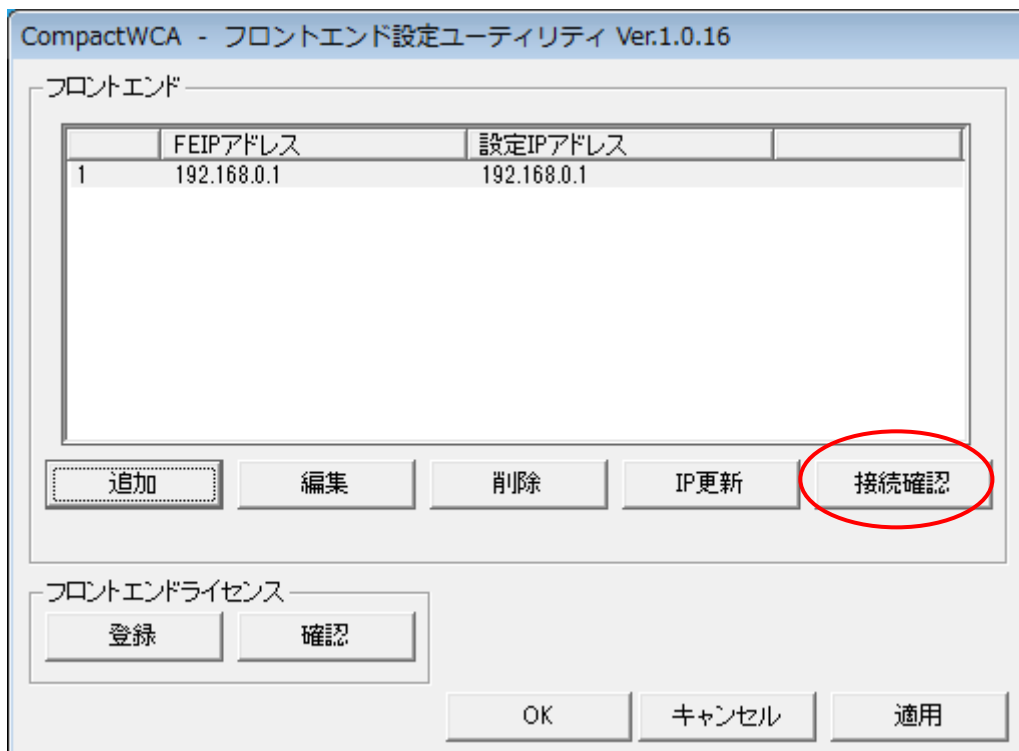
CompactWCA - フロントエンド設定ユーティリティ Ver.1.0.16

フロントエンド

| | FEIPアドレス | 設定IPアドレス | |
|---|---|---|---|
| 1 | 192.168.0.1 | 192.168.0.1 | |

追加 編集 削除 IP更新 接続確認

フロントエンドライセンス

登録 確認

OK キャンセル 適用